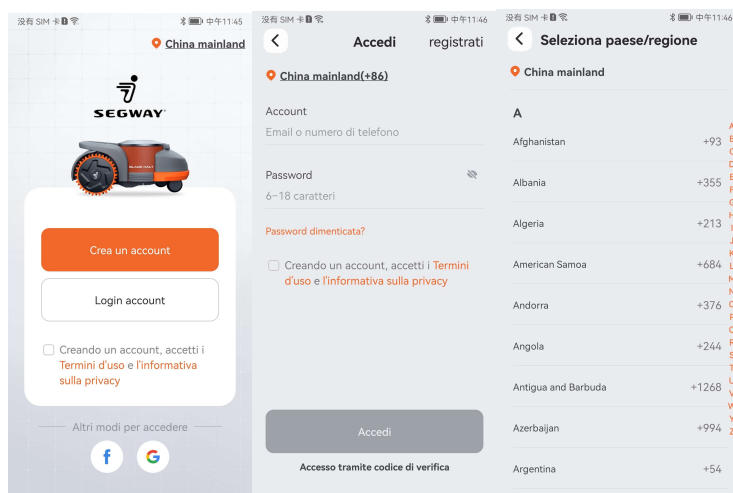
没有 SIM 卡 中午11:45

China mainland

SEGWAY

Crea un account

Login account

Creando un account, accetti i Termini d'uso e l'informativa sulla privacy

Altri modi per accedere

f

没有 SIM 卡 中午11:46

Accedi

registrati

China mainland(+86)

Account

Email o numero di telefono

Password

6–18 caratteri

Password dimenticata?

Creando un account, accetti i Termini d'uso e l'informativa sulla privacy

Accedi

Accesso tramite codice di verifica

没有 SIM 卡 中午11:46

Seleziona paese/regione

China mainland

A

Afghanistan +93

Albania +355

Algeria +213

American Samoa +684

Andorra +376

Angola +244

Antigua and Barbuda +1268

Azerbaijan +994

Argentina +54